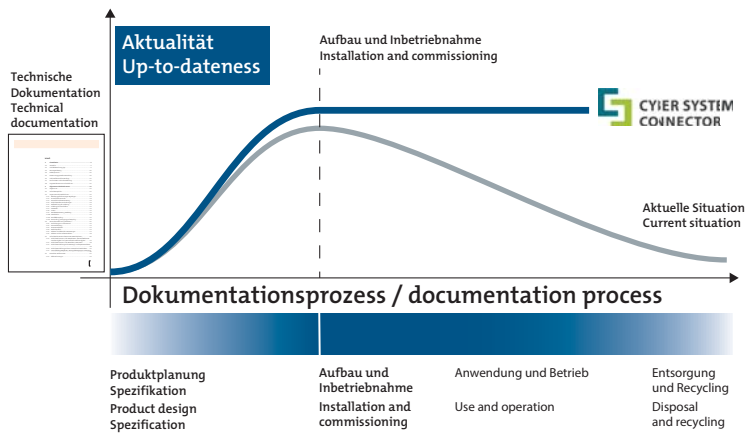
Aktualität
Up-to-dateness

Aufbau und Inbetriebnahme
Installation and commissioning

Technische Dokumentation
Technical documentation

CYIER SYSTEM
CONNECTOR

Aktuelle Situation
Current situation

Dokumentationsprozess / documentation process

Produktplanung
Spezifikation
Product design
Spezification

Aufbau und Inbetriebnahme
Installation and commissioning

Anwendung und Betrieb

Use and operation

Entsorgung und Recycling
Disposal and recycling